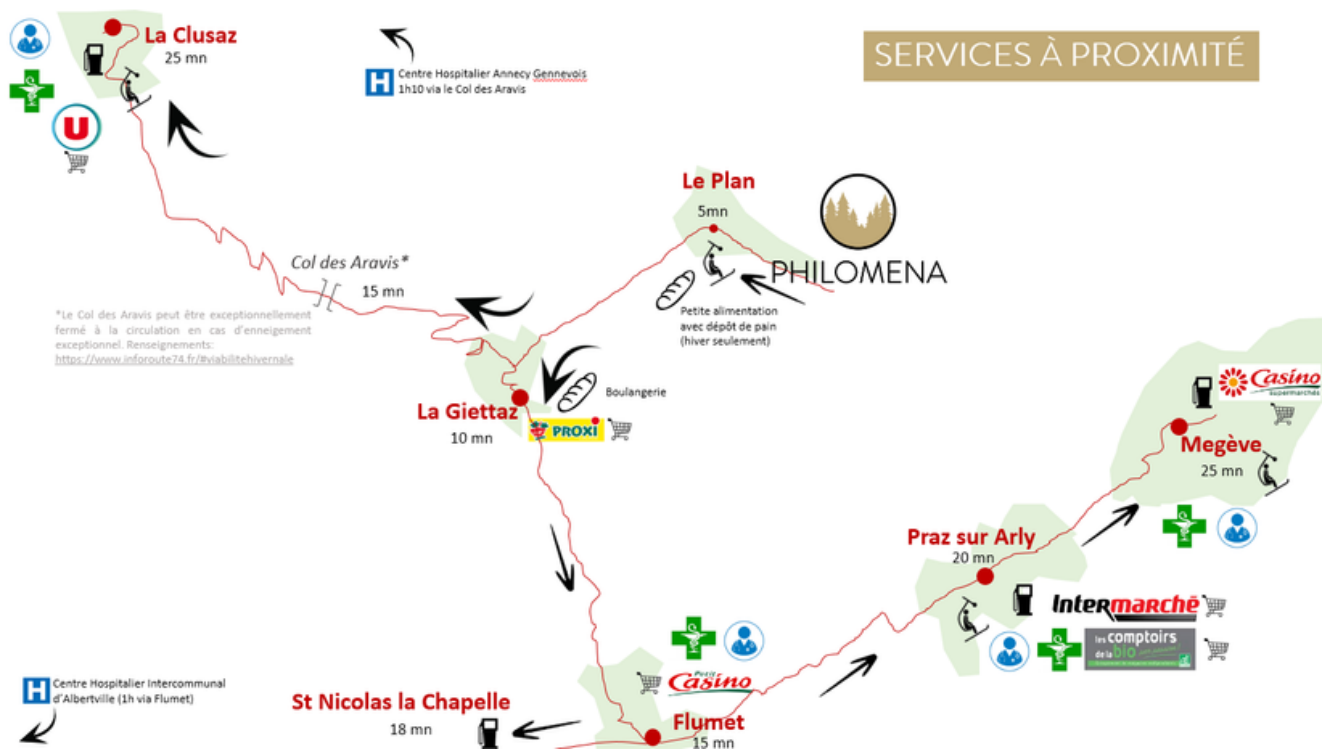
SERVICES À PROXIMITÉ

La Clusaz
25 mn

U

H Centre Hospitalier Annecy Gennevois
1h10 via le Col des Aravis

Le Plan
5mn

PHILOMENA

Petite alimentation avec dépôt de pain (hiver seulement)

Col des Aravis*
15 mn

*Le Col des Aravis peut être exceptionnellement fermé à la circulation en cas d'enneigement exceptionnel. Renseignements: https://www.inforoute74.fr/#viabilitehivernale

Boulangerie

La Giettaz
10 mn

PROXI

Casino
supermarchés

Megève
25 mn

Praz sur Arly
20 mn

Intermarché

les comptoirs de la bio

H Centre Hospitalier Intercommunal d'Albertville (1h via Flumet)

Petit Casino

St Nicolas la Chapelle
18 mn

Flumet
15 mn